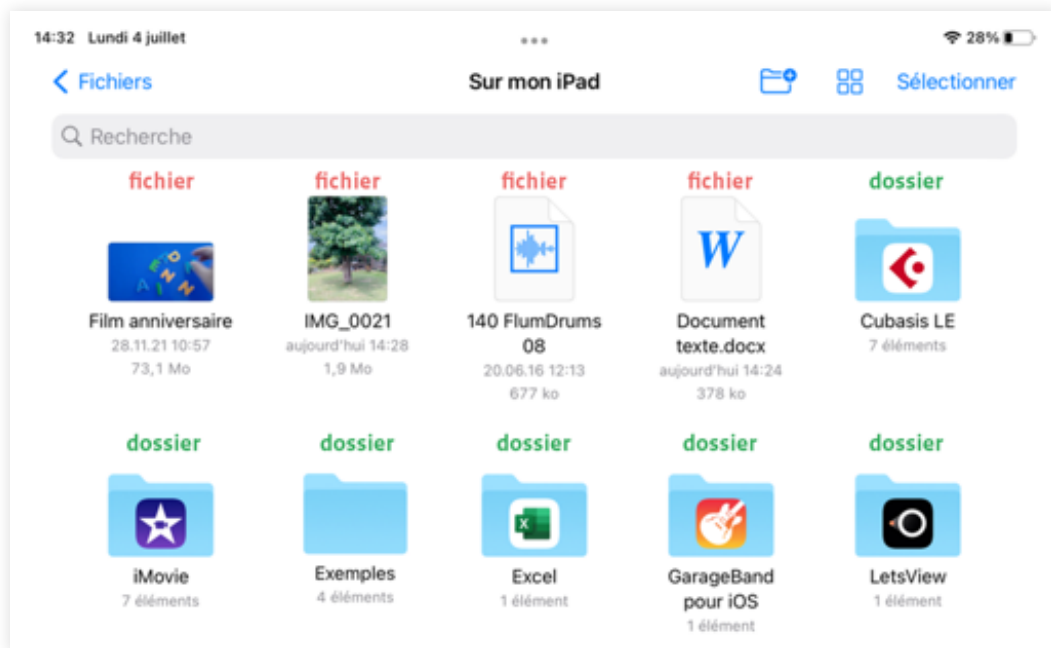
14:32 Lundi 4 juillet

28%

Fichiers

Sur mon iPad

Sélectionner

Recherche

fichier
Film anniversaire
28.11.21 10:57
73,1 Mo

fichier
IMG_0021
aujourd'hui 14:28
1,9 Mo

fichier
140 FlumDrums 08
20.06.16 12:13
677 ko

fichier
W
Document texte.docx
aujourd'hui 14:24
378 ko

dossier
Cubasis LE
7 éléments

dossier
iMovie
7 éléments

dossier
Exemples
4 éléments

dossier
Excel
1 élément

dossier
GarageBand pour iOS
1 élément

dossier
LetsView
1 élément